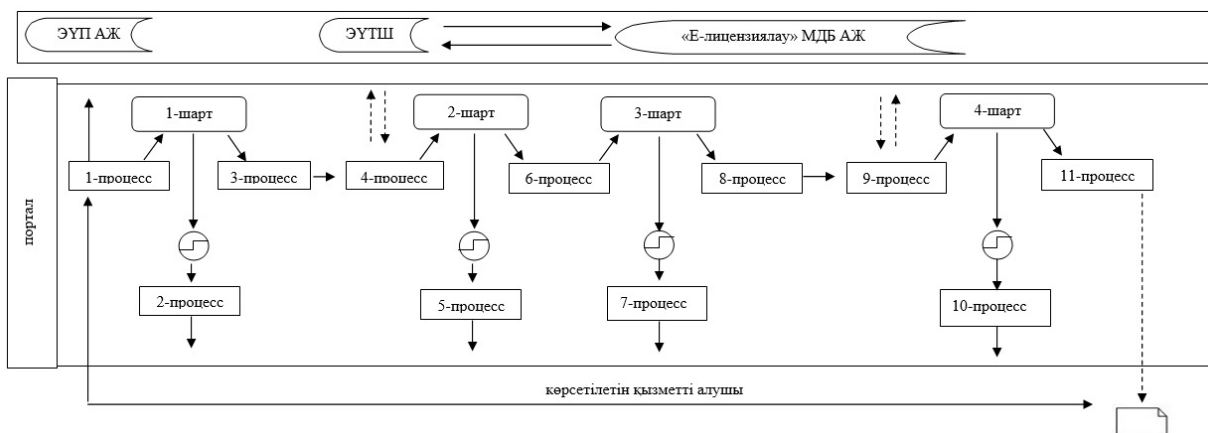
ЭҮП АЖ

ЭҮТШ

«Е-лицензиялау» МДБ АЖ

портал

1-шарт

1-процесс

3-процесс

4-процесс

2-шарт

6-процесс

3-шарт

8-процесс

9-процесс

4-шарт

11-процесс

2-процесс

5-процесс

7-процесс

10-процесс

көрсетілетін қызметті алушы